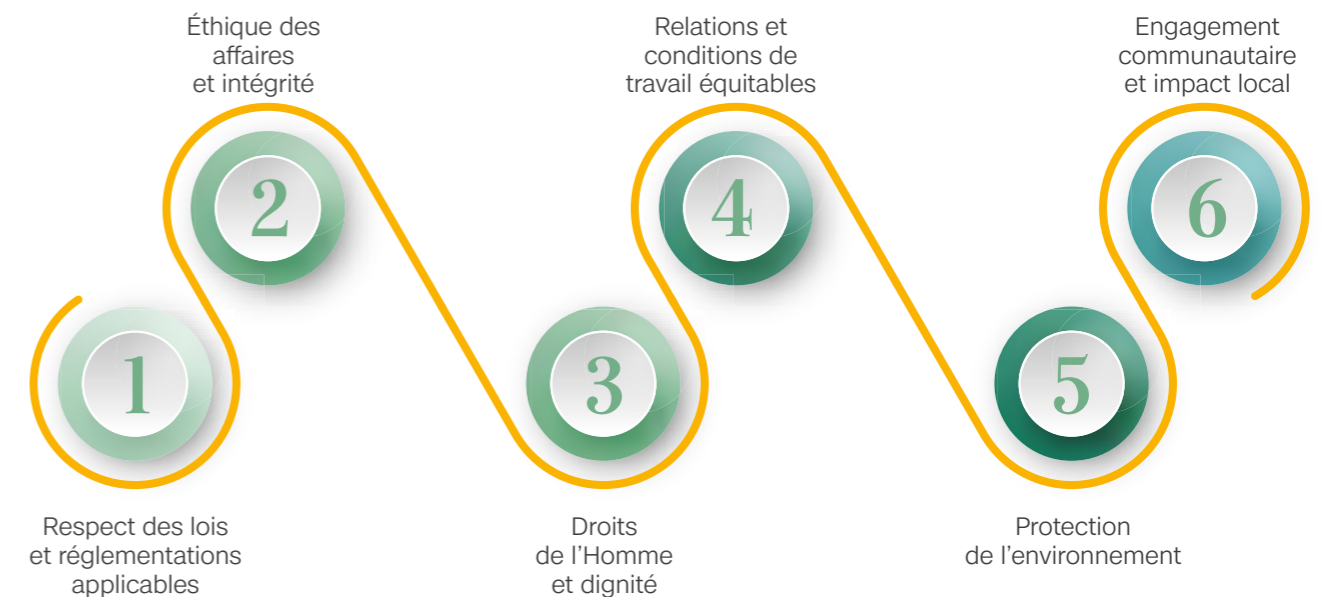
Éthique des affaires et intégrité

2

Relations et conditions de travail équitables

4

Engagement communautaire et impact local

6

1

3

5

Respect des lois et réglementations applicables

Droits de l'Homme et dignité

Protection de l'environnement